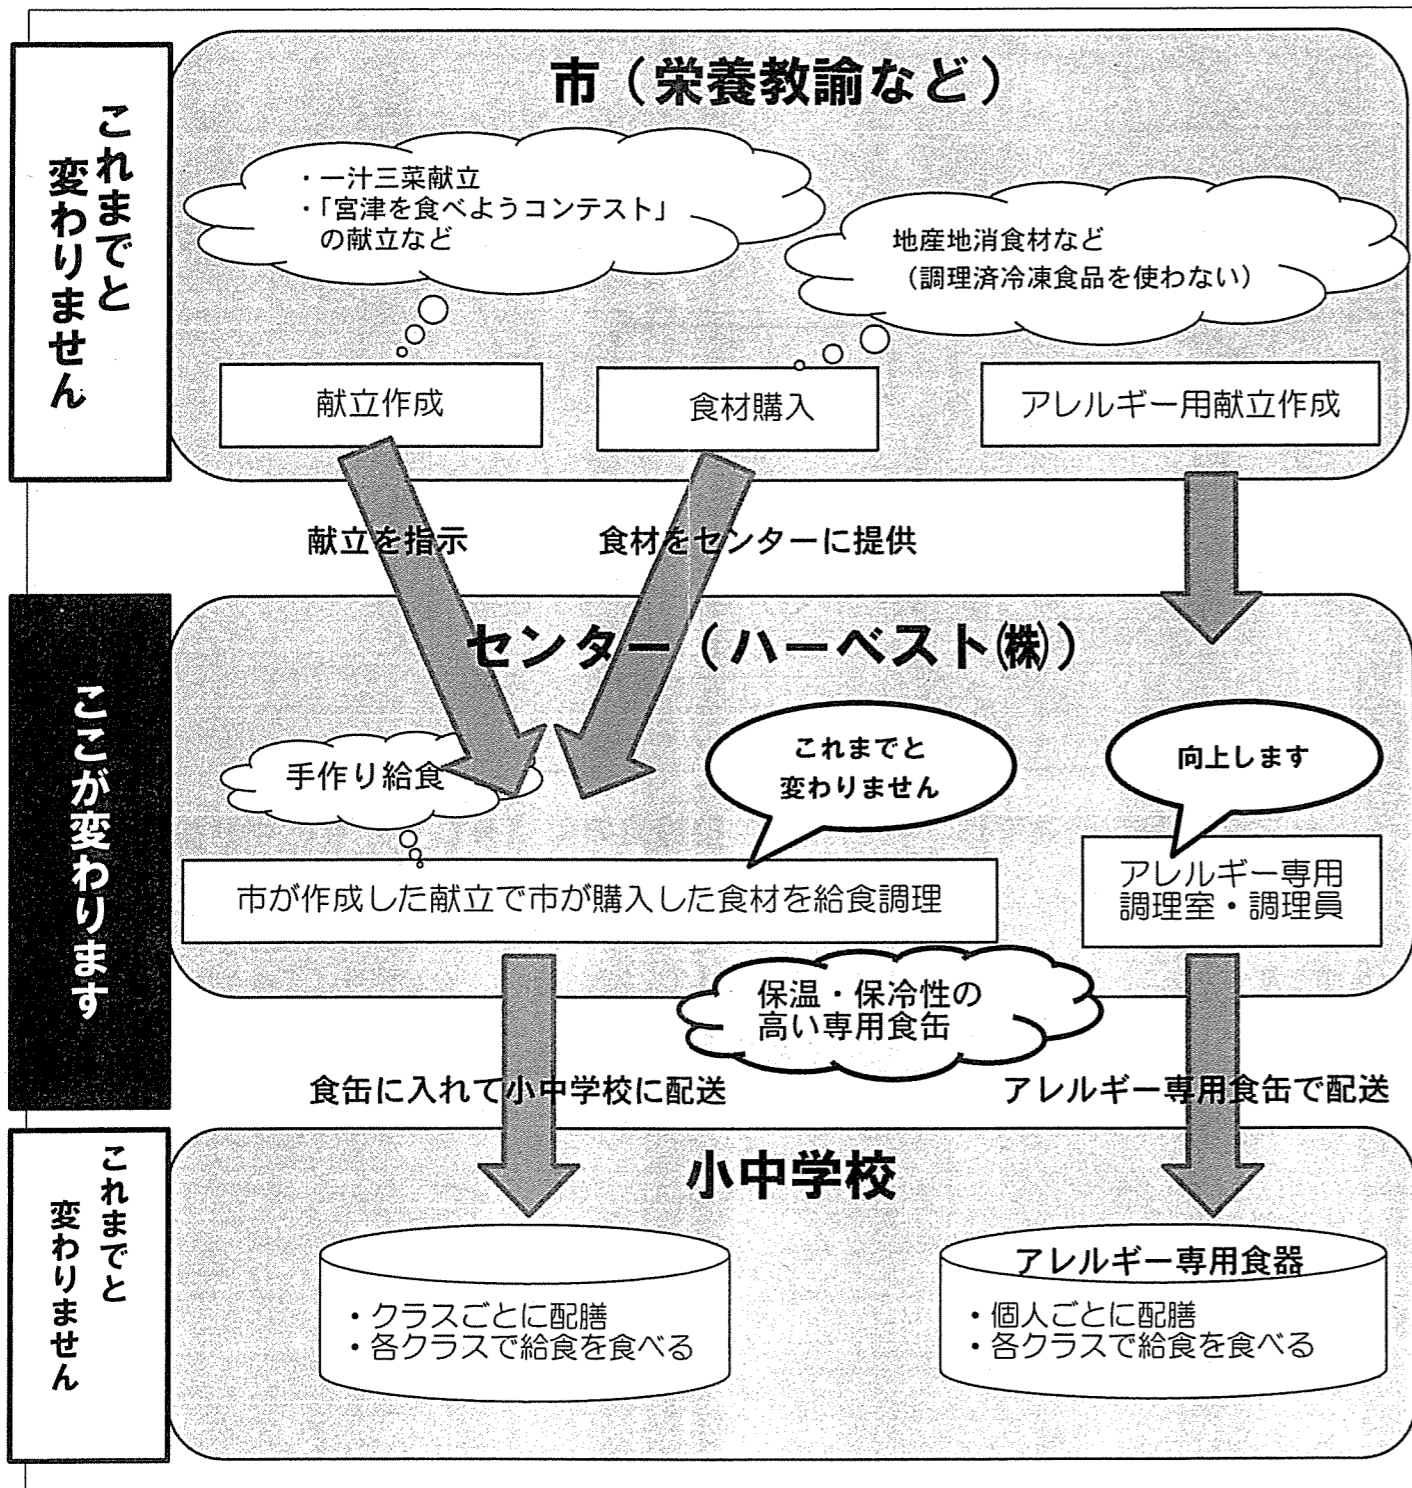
これまでと変わりません

市（栄養教諭など）

・一汁三菜献立
・「宮津を食べようコンテスト」の献立など

地産地消食材など
（調理済冷凍食品を使わない）

献立作成

食材購入

アレルギー用献立作成

献立を指示

食材をセンターに提供

ここが変わります

センター（ハーベスト㈱）

手作り給食

これまでと変わりません

向上します

市が作成した献立で市が購入した食材を給食調理

アレルギー専用調理室・調理員

保温・保冷性の高い専用食缶

食缶に入れて小中学校に配送

アレルギー専用食缶で配送

これまでと変わりません

小中学校

・クラスごとに配膳
・各クラスで給食を食べる

アレルギー専用食器

・個人ごとに配膳
・各クラスで給食を食べる